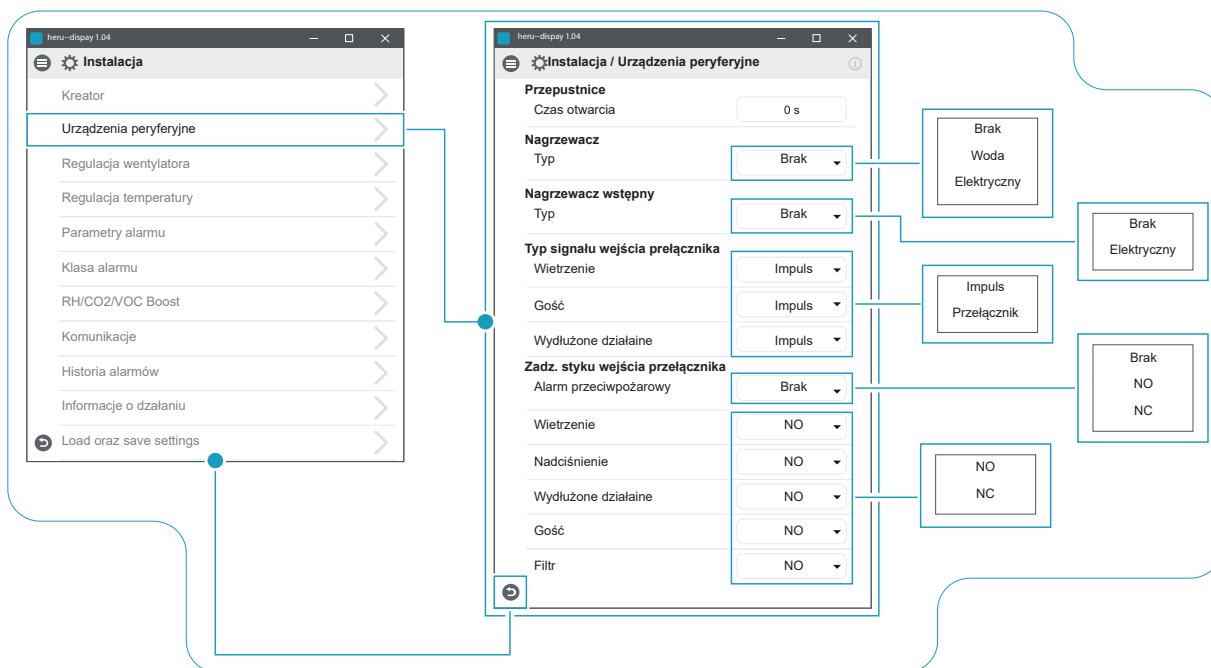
heru--dispay 1.04

Instalacja

Kreator

Urządzenia peryferyjne

Regulacja wentylatora

Regulacja temperatury

Parametry alarmu

Klasa alarmu

RH/CO2/VOC Boost

Komunikacje

Historia alarmów

Informacje o dzałaniu

Load oraz save settings

heru--dispay 1.04

Instalacja / Urządzenia peryferyjne

Przepustnice

Czas otwarcia | 0 s

Nagrzewacz

Typ | Brak

Nagrzewacz wstępny

Typ | Brak

Typ signału wejścia prełącznika

Wietrzenie | Impuls

Gość | Impuls

Wydłużone działaine | Impuls

Zadz. styku wejścia przełącznika

Alarm przeciwpożarowy | Brak

Wietrzenie | NO

Nadciśnienie | NO

Wydłużone działaine | NO

Gość | NO

Filtr | NO

Brak
Woda
Elektryczny

Brak
Elektryczny

Impuls
Przełącznik

Brak
NO
NC

NO
NC